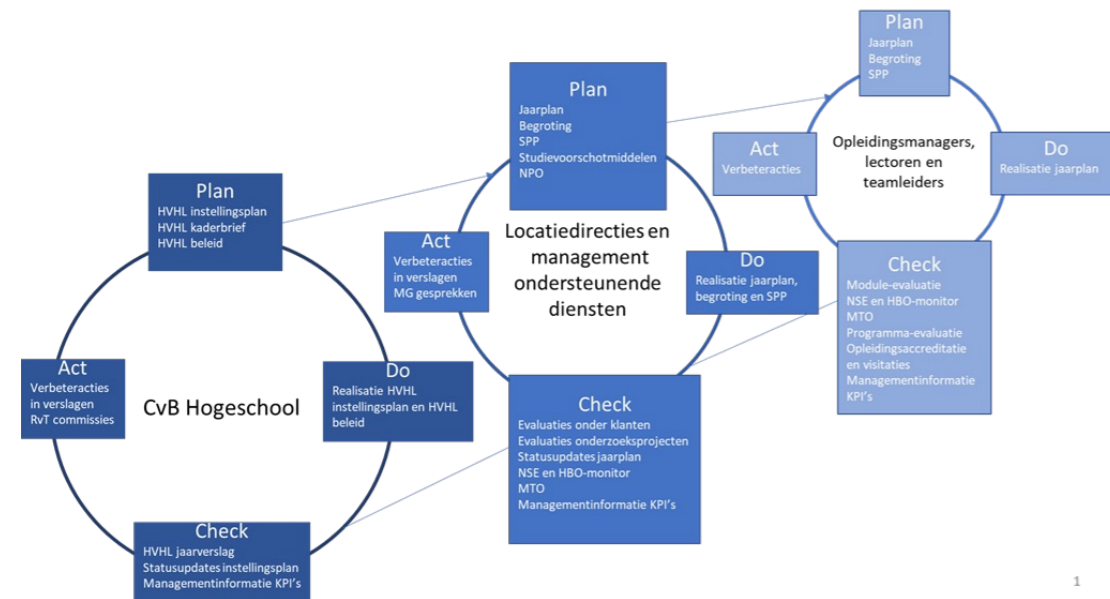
Plan
Jaarplan
Begroting
SPP

Act
Verbeteracties

Opleidingsmanagers, lectoren en teamleiders

Do
Realisatie jaarplan

Check
Module-evaluatie
NSE en HBO-monitor
MTO
Programma-evaluatie
Opleidingsaccreditatie en visitaties
Managementinformatie KPI's

Plan
Jaarplan
Begroting
SPP
Studievoorschotmiddelen
NPO

Act
Verbeteracties in verslagen
MG gesprekken

Locatiedirecties en management ondersteunende diensten

Do
Realisatie jaarplan, begroting en SPP

Check
Evaluaties onder klanten
Evaluaties onderzoeksprojecten
Statusupdates jaarplan
NSE en HBO-monitor
MTO
Managementinformatie KPI's

Plan
HVHL instellingsplan
HVHL kaderbrief
HVHL beleid

Act
Verbeteracties in verslagen
RvT commissies

CvB Hogeschool

Do
Realisatie HVHL instellingsplan en HVHL beleid

Check
HVHL jaarverslag
Statusupdates instellingsplan
Managementinformatie KPI's

1